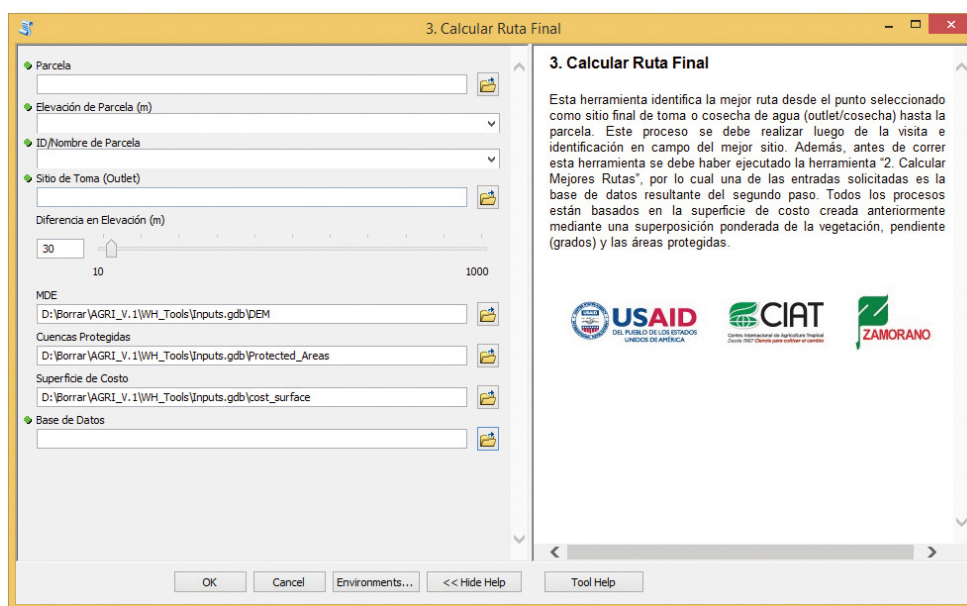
3. Calcular Ruta Final

Parcela

Elevación de Parcela (m)

ID/Nombre de Parcela

Sitio de Toma (Outlet)

Diferencia en Elevación (m)

30

10

1000

MDE

D:\Borrar\AGRI_V.1\WH_Tools\Inputs.gdb\DEM

Cuencas Protegidas

D:\Borrar\AGRI_V.1\WH_Tools\Inputs.gdb\Protected_Areas

Superficie de Costo

D:\Borrar\AGRI_V.1\WH_Tools\Inputs.gdb\cost_surface

Base de Datos

3. Calcular Ruta Final

Esta herramienta identifica la mejor ruta desde el punto seleccionado como sitio final de toma o cosecha de agua (outlet/cosecha) hasta la parcela. Este proceso se debe realizar luego de la visita e identificación en campo del mejor sitio. Además, antes de correr esta herramienta se debe haber ejecutado la herramienta "2. Calcular Mejores Rutas", por lo cual una de las entradas solicitadas es la base de datos resultante del segundo paso. Todos los procesos están basados en la superficie de costo creada anteriormente mediante una superposición ponderada de la vegetación, pendiente (grados) y las áreas protegidas.

USAID DEL PUEBLO DE LOS ESTADOS UNIDOS DE AMÉRICA

CIAT Centro Internacional de Agricultura Tropical Desde 1967 Ciencia para cultivar el cambio

ZAMORANO

OK Cancel Environments... << Hide Help Tool Help